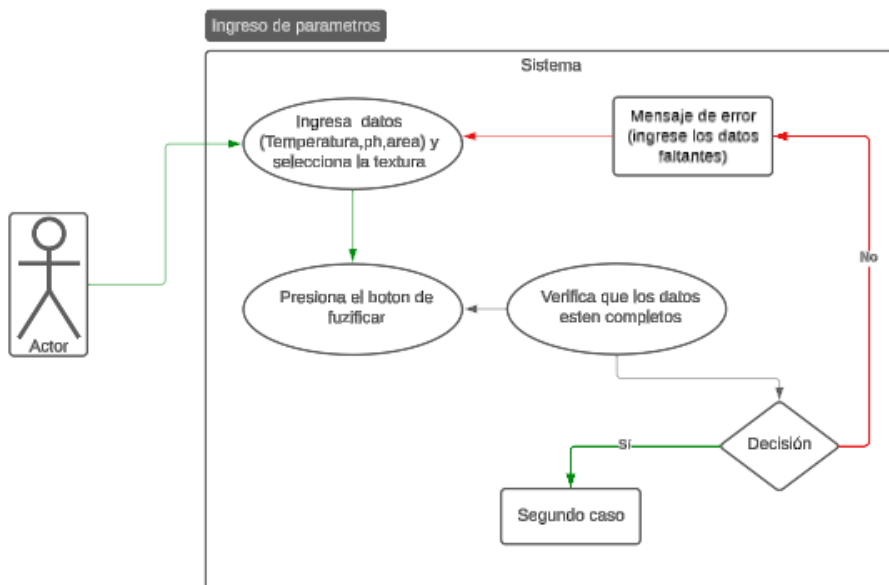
Ingreso de parametros

Sistema

Actor

Ingresa datos (Temperatura,ph,area) y selecciona la textura

Mensaje de error (ingrese los datos faltantes)

No

Presiona el boton de fuzificar

Verifica que los datos esten completos

Decisión

Si

Segundo caso